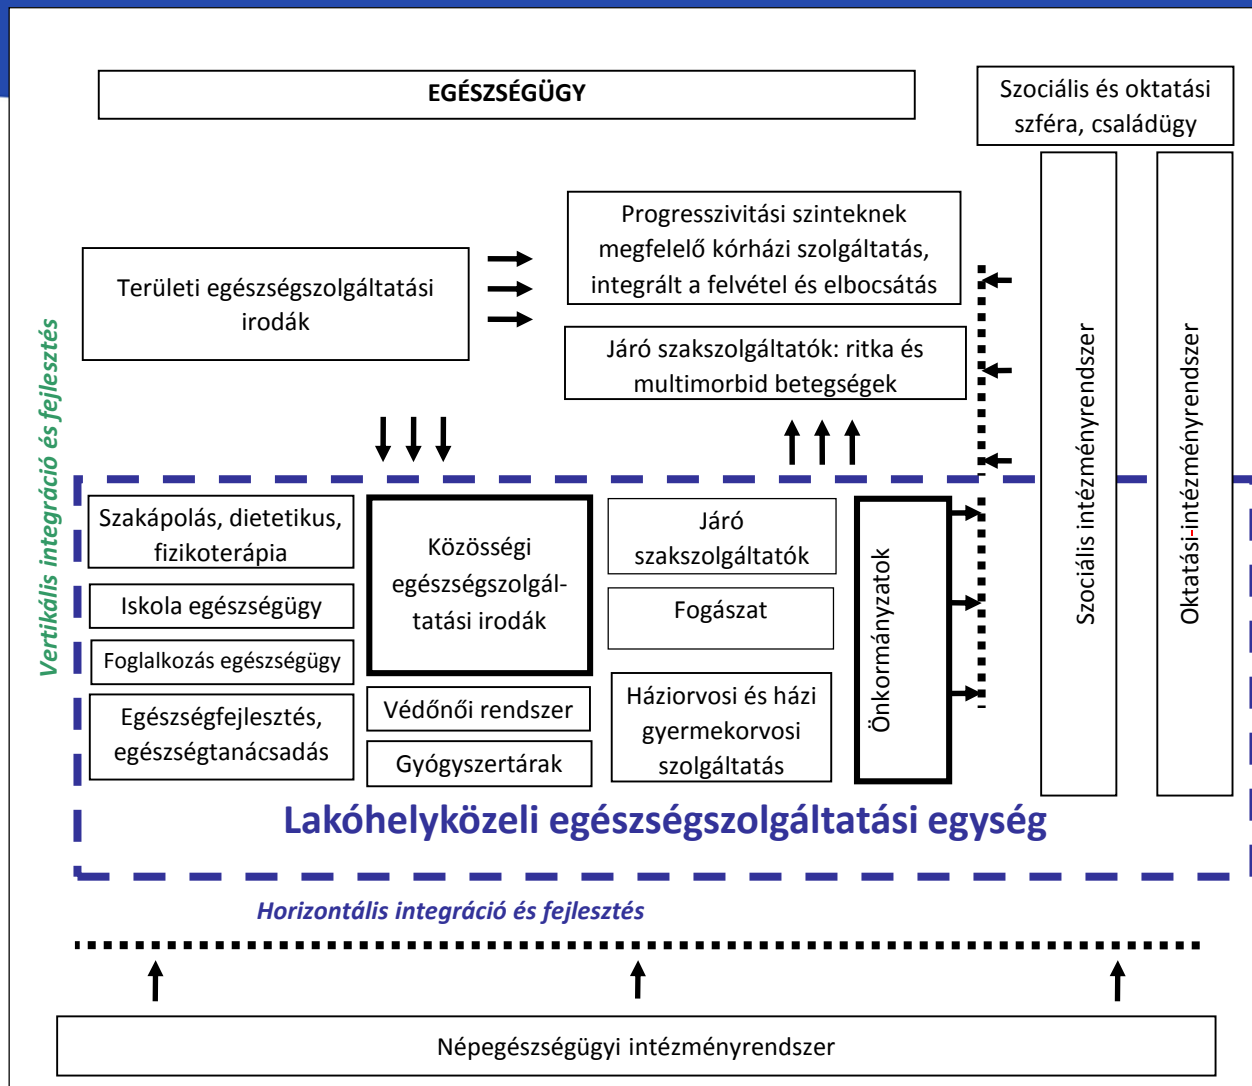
EGÉSZSÉGÜGY

Szociális és oktatási szféra, családügy

Progresszivitási szinteknek megfelelő kórházi szolgáltatás, integrált a felvétel és elbocsátás

Területi egészségszolgáltatási irodák

Járó szakszolgáltatók: ritka és multimorbid betegségek

Vertikális integráció és fejlesztés

Szociális intézményrendszer

Oktatási-intézményrendszer

Szakápolás, dietetikus, fizikoterápia

Közösségi egészségszolgáltatási irodák

Járó szakszolgáltatók

Önkormányzatok

Iskola egészségügy

Fogászat

Foglalkozás egészségügy

Egészségfejlesztés, egészségtanácsadás

Védőnői rendszer

Háziorvosi és házi gyermekorvosi szolgáltatás

Gyógyszertárak

Lakóhelyközeli egészségszolgáltatási egység

Horizontális integráció és fejlesztés

Népegészségügyi intézményrendszer